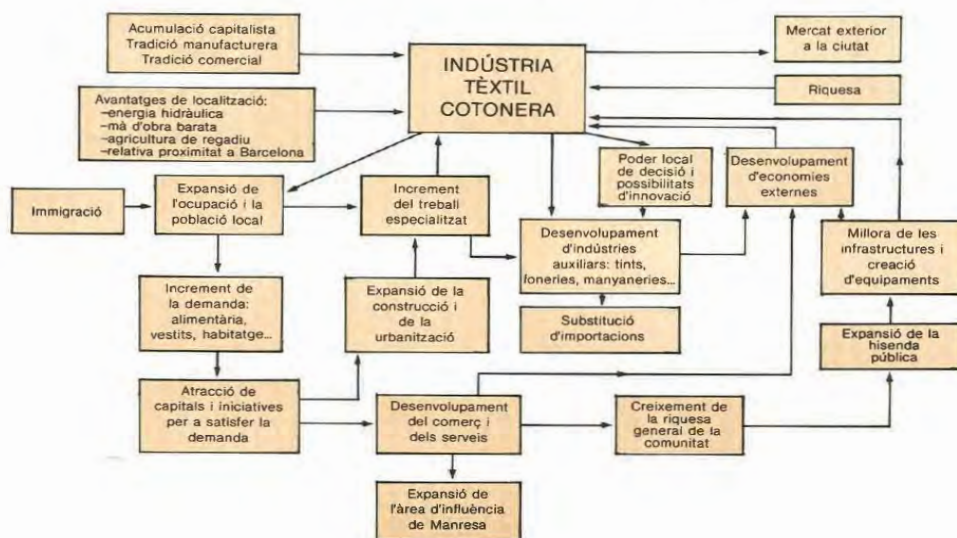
Acumulació capitalista
Tradició manufacturera
Tradició comercial

INDÚSTRIA TÈXTIL COTONERA

Mercat exterior a la ciutat

Riquesa

Avantatges de localització:
–energia hidràulica
–mà d'obra barata
–agricultura de regadiu
–relativa proximitat a Barcelona

Poder local de decisió i possibilitats d'innovació

Desenvolupament d'economies externes

Immigració

Expansió de l'ocupació i la població local

Increment del treball especialitzat

Desenvolupament d'indústries auxiliars: tints, foneries, manyaneries...

Millora de les infrastructures i creació d'equipaments

Increment de la demanda: alimentària, vestits, habitatge...

Expansió de la construcció i de la urbanització

Substitució d'importacions

Expansió de la hisenda pública

Atracció de capitals i iniciatives per a satisfer la demanda

Desenvolupament del comerç i dels serveis

Creixement de la riquesa general de la comunitat

Expansió de l'àrea d'influència de Manresa